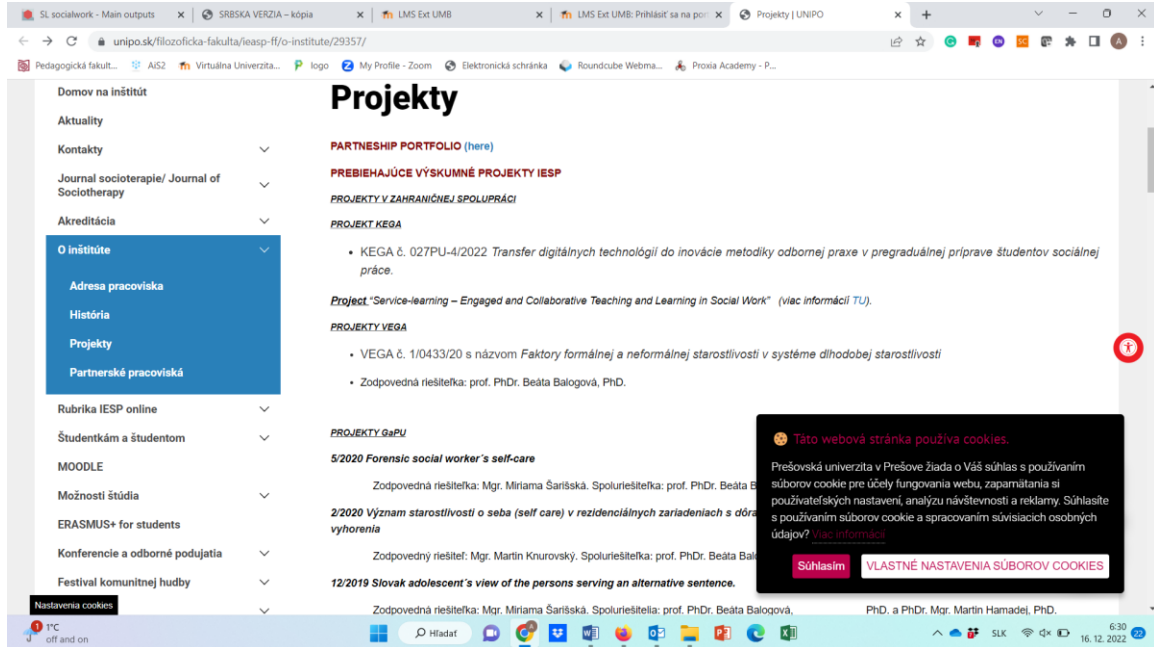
SL socialwork - Main outputs
SRBSKA VERZIA – kópia
LMS Ext UMB
LMS Ext UMB: Prihlásiť sa na por
Projekty | UNIPO

unipo.sk/filozoficka-fakulta/ieasp-ff/o-institute/29357/

Pedagogická fakult... AiS2 Virtuálna Univerzita... logo My Profile - Zoom Elektronická schránka Roundcube Webma... Proxia Academy - P...

Domov na inštitút
Aktuality
Kontakty
Journal socioterapie/ Journal of Sociotherapy
Akreditácia
O inštitúte
Adresa pracoviska
História
Projekty
Partnerské pracoviská
Rubrika IESP online
Študentkám a študentom
MOODLE
Možnosti štúdia
ERASMUS+ for students
Konferencie a odborné podujatia
Festival komunitnej hudby
Nastavenia cookies

# Projekty

PARTNESHIP PORTFOLIO (here)

PREBIEHAJÚCE VÝSKUMNÉ PROJEKTY IESP

PROJEKTY V ZAHRANIČNEJ SPOLUPRÁCI

PROJEKT KEGA

• KEGA č. 027PU-4/2022 Transfer digitálnych technológií do inovácie metodiky odbornej praxe v pregraduálnej príprave študentov sociálnej práce.

Project "Service-learning – Engaged and Collaborative Teaching and Learning in Social Work" (viac informácií TU).

PROJEKTY VEGA

• VEGA č. 1/0433/20 s názvom Faktory formálnej a neformálnej starostlivosti v systéme dlhodobej starostlivosti

• Zodpovedná riešiteľka: prof. PhDr. Beáta Balogová, PhD.

PROJEKTY GaPU

5/2020 Forensic social worker´s self-care

Zodpovedná riešiteľka: Mgr. Miriama Šarišská. Spoluriešiteľka: prof. PhDr. Beáta B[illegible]

2/2020 Význam starostlivosti o seba (self care) v rezidenciálnych zariadeniach s dôra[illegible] vyhorenia

Zodpovedný riešiteľ: Mgr. Martin Knurovský. Spoluriešiteľka: prof. PhDr. Beáta Bal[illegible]

12/2019 Slovak adolescent´s view of the persons serving an alternative sentence.

Zodpovedná riešiteľka: Mgr. Miriama Šarišská. Spoluriešitelia: prof. PhDr. Beáta Balogová, PhD. a PhDr. Mgr. Martin Hamadej, PhD.

Táto webová stránka používa cookies.
Prešovská univerzita v Prešove žiada o Váš súhlas s používaním súborov cookie pre účely fungovania webu, zapamätania si používateľských nastavení, analýzu návštevnosti a reklamy. Súhlasíte s používaním súborov cookie a spracovaním súvisiacich osobných údajov? Viac informácií
Súhlasím
VLASTNÉ NASTAVENIA SÚBOROV COOKIES

1°C off and on
Hľadať
SLK
6:30
16. 12. 2022
22